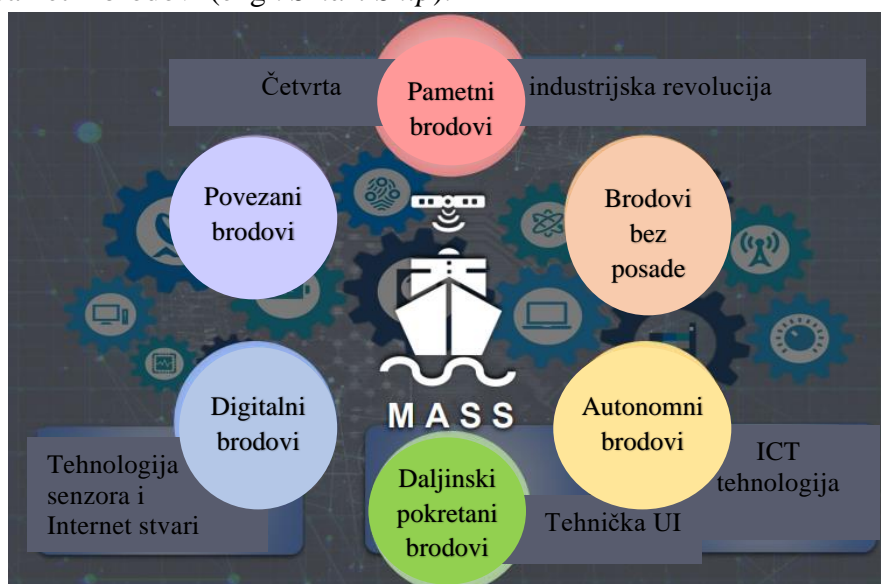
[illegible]

Četvrta

Pametni brodovi

industrijska revolucija

Povezani brodovi

Brodovi bez posade

MASS

Digitalni brodovi

Autonomni brodovi

Tehnologija senzora i Internet stvari

Daljinski pokretani brodovi

Tehnička UI

ICT tehnologija